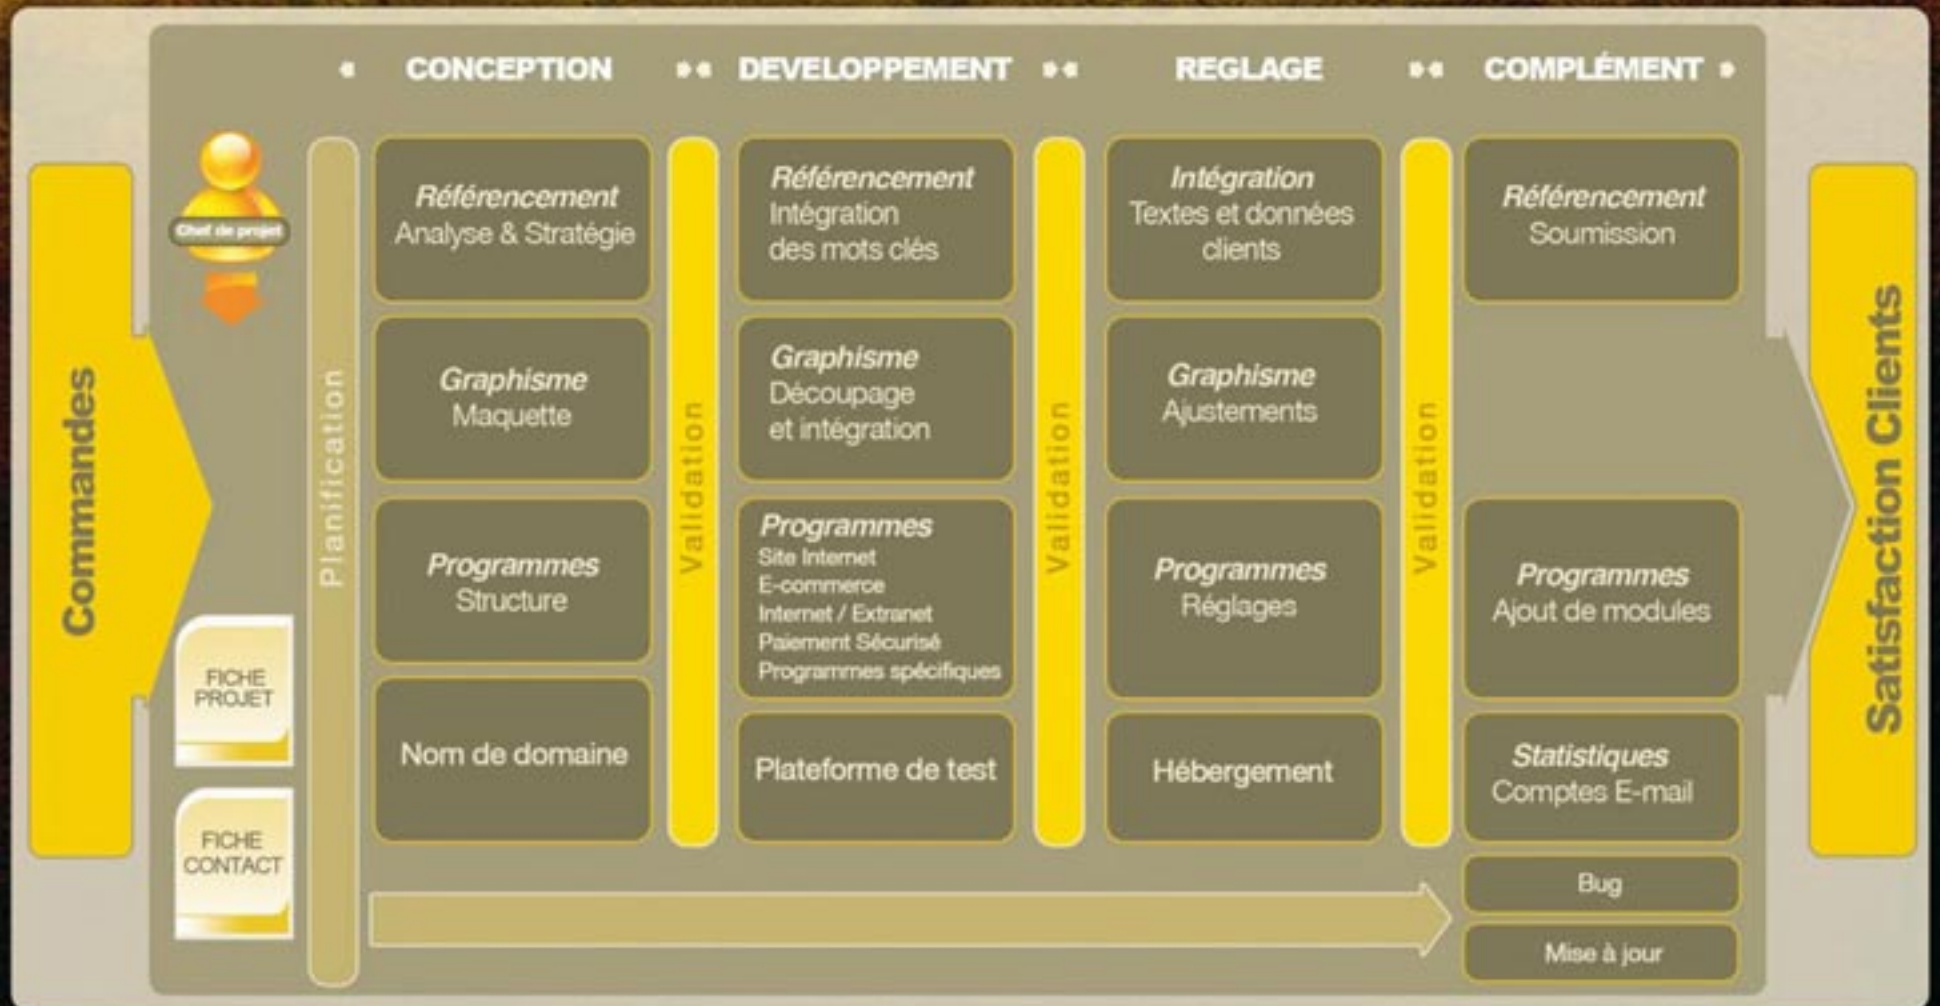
Commandes

Chef de projet

FICHE PROJET

FICHE CONTACT

Planification

« CONCEPTION »« DEVELOPPEMENT »« REGLAGE »« COMPLÉMENT »

Référencement
Analyse & Stratégie

Graphisme
Maquette

Programmes
Structure

Nom de domaine

Validation

Référencement
Intégration des mots clés

Graphisme
Découpage et intégration

Programmes
Site Internet
E-commerce
Internet / Extranet
Paiement Sécurisé
Programmes spécifiques

Plateforme de test

Validation

Intégration
Textes et données clients

Graphisme
Ajustements

Programmes
Réglages

Hébergement

Validation

Référencement
Soumission

Programmes
Ajout de modules

Statistiques
Comptes E-mail

Bug

Mise à jour

Satisfaction Clients